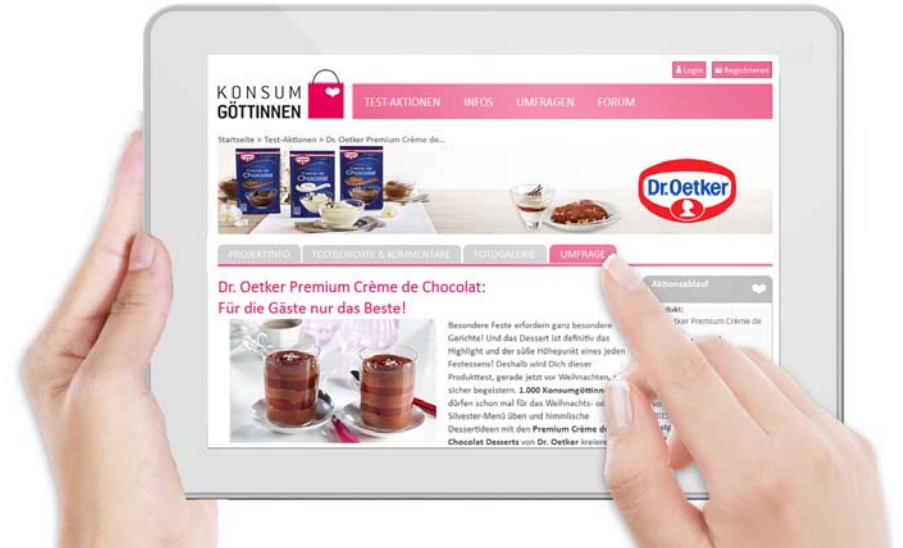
KONSUM GÖTTINNEN

Login Registrieren

TEST-AKTIONEN INFOS UMFRAGEN FORUM

Startseite » Test-Aktionen » Dr. Oetker Premium Crème de...

Crème de Chocolat

Dr.Oetker

PROJEKTINFO TESTBERICHTE & KOMMENTARE FOTOGALERIE UMFRAGE

Dr. Oetker Premium Crème de Chocolat: Für die Gäste nur das Beste!

Besondere Feste erfordern ganz besondere Gerichte! Und das Dessert ist definitiv das Highlight und der süße Höhepunkt eines jeden Festessens! Deshalb wird Dich dieser Produkttest, gerade jetzt vor Weihnachten, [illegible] sicher begeistern. 1.000 Konsumgöttinn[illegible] dürfen schon mal für das Weihnachts- od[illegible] Silvester-Menü üben und himmlische Dessertideen mit den Premium Crème d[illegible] Chocolat Desserts von Dr. Oetker kreiere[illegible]

Aktionsablauf

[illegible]dukt:
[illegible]tker Premium Crème de